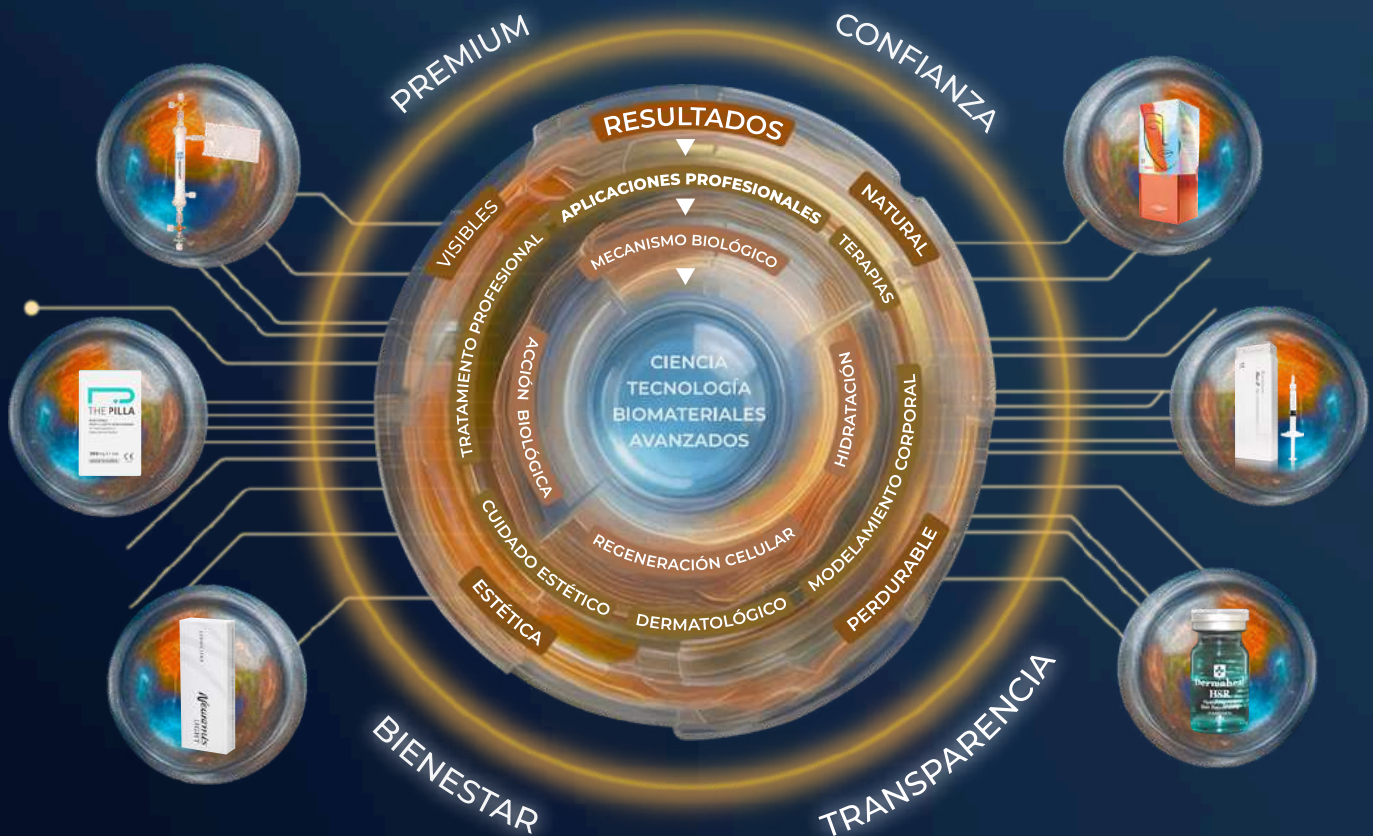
PREMIUM

CONFIANZA

RESULTADOS

APLICACIONES PROFESIONALES

MECANISMO BIOLÓGICO

VISIBLES

NATURAL

TERAPIAS

TRATAMIENTO PROFESIONAL

ACCIÓN BIOLÓGICA

CIENCIA
TECNOLOGÍA
BIOMATERIALES
AVANZADOS

HIDRATACIÓN

MODELAMIENTO CORPORAL

REGENERACIÓN CELULAR

CUIDADO ESTÉTICO

DERMATOLÓGICO

PERDURABLE

ESTÉTICA

THE PILLA

Dermaheal HSR

BIENESTAR

TRANSPARENCIA